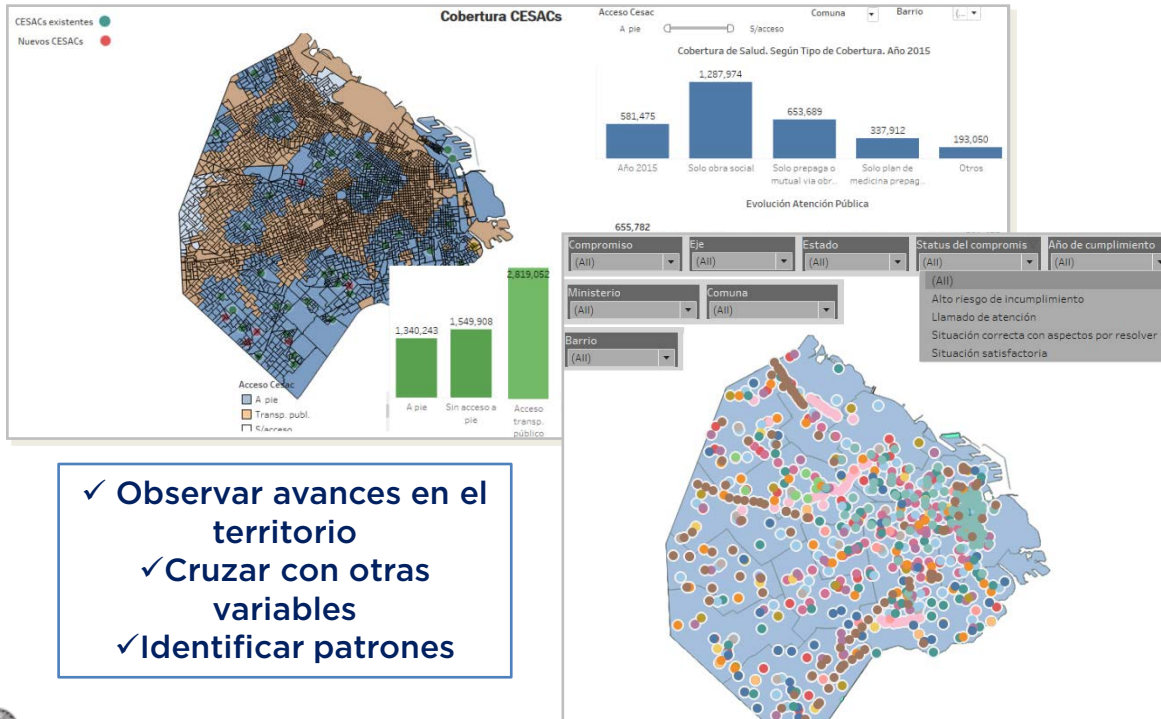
CESACs existentes
Nuevos CESACs

Cobertura CESACs

Acceso Cesac
A pie
S/acceso
Comuna
Barrio
(...

Cobertura de Salud. Según Tipo de Cobertura. Año 2015

| 581,475 | 1,287,974 | 653,689 | 337,912 | 193,050 |
|---|---|---|---|---|
| Año 2015 | Solo obra social | Solo prepaga o mutual via obr... | Solo plan de medicina prepag... | Otros |

Evolución Atención Pública
655,782

| 1,340,243 | 1,549,908 | 2,819,052 |
|---|---|---|
| A pie | Sin acceso a pie | Acceso transp. público |

Acceso Cesac
A pie
Transp. publ.
S/acceso

Compromiso (All)
Eje (All)
Estado (All)
Status del compromis (All)
Año de cumplimiento (All)
Ministerio (All)
Comuna (All)
Barrio (All)

(All)
Alto riesgo de incumplimiento
Llamado de atención
Situación correcta con aspectos por resolver
Situación satisfactoria

✓ Observar avances en el territorio
✓Cruzar con otras variables
✓Identificar patrones